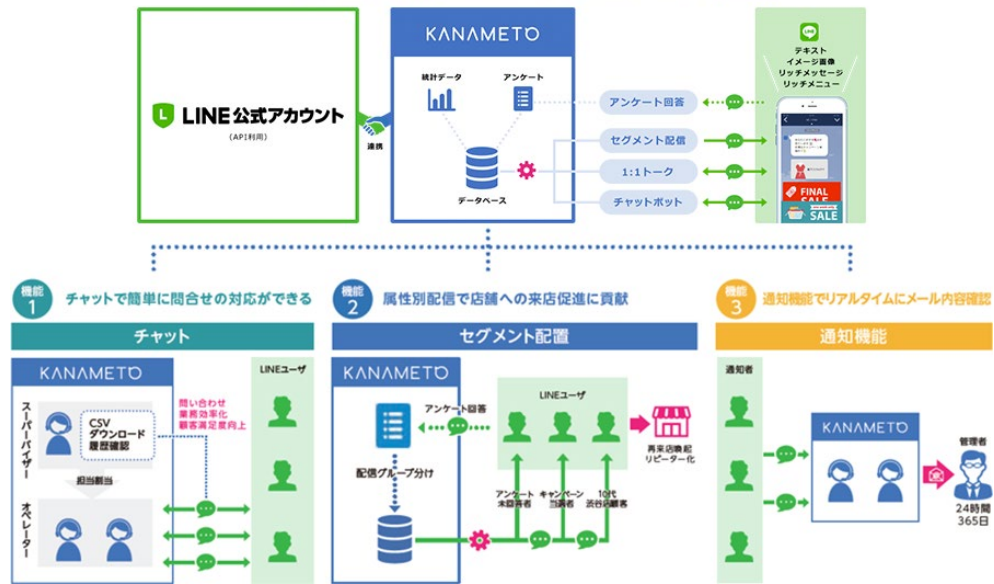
LINE公式アカウント
(API利用)

連携

KANAMETO
統計データ
アンケート
データベース

アンケート回答
セグメント配信
1:1トーク
チャットボット

LINE
テキスト
イメージ画像
リッチメッセージ
リッチメニュー

FINAL SALE
SALE

機能 1
チャットで簡単に問合せの対応ができる
チャット

KANAMETO
スーパーバイザー
CSV
ダウンロード
履歴確認
問い合わせ
業務効率化
顧客満足度向上
担当割当
オペレーター
LINEユーザ

機能 2
属性別配信で店舗への来店促進に貢献
セグメント配置

KANAMETO
アンケート回答
配信グループ分け
LINEユーザ
再来店喚起
リピーター化
アンケート
未回答者
キャンペーン
当選者
10代
渋谷店顧客

機能 3
通知機能でリアルタイムにメール内容確認
通知機能

通知者
KANAMETO
管理者
24時間
365日